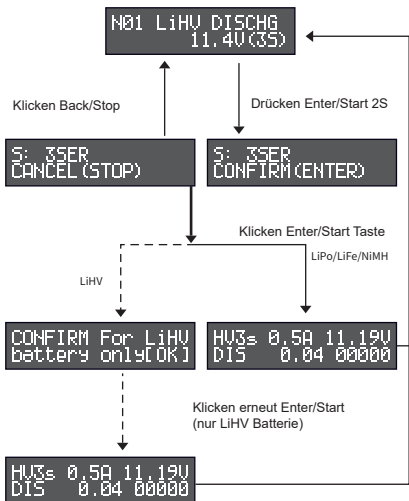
N01 LiHV DISCHG
11.4V(3S)

Klicken Back/Stop

Drücken Enter/Start 2S

S: 3SER
CANCEL(STOP)

S: 3SER
CONFIRM(ENTER)

Klicken Enter/Start Taste

LiHV

LiPo/LiFe/NiMH

CONFIRM For LiHV
battery only[OK]

HV3s 0.5A 11.19V
DIS 0.04 00000

Klicken erneut Enter/Start
(nur LiHV Batterie)

HV3s 0.5A 11.19V
DIS 0.04 00000